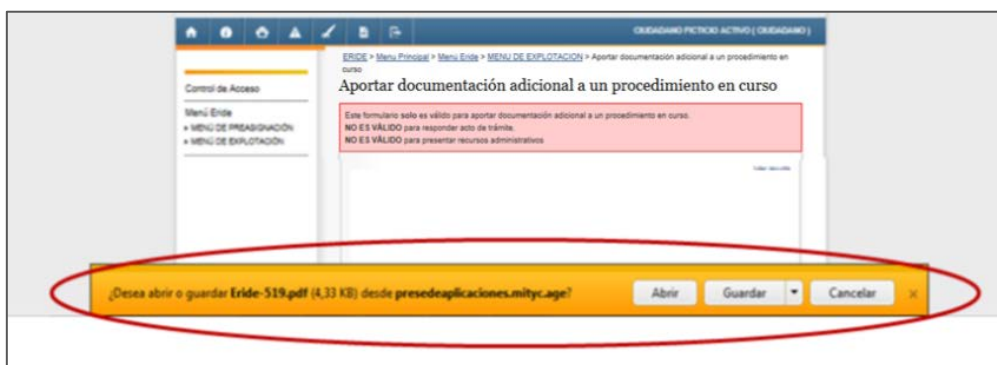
CIUDADANO FICTICIO ACTIVO ( CIUDADANO )

ERIDE > Menu Principal > Menu Eride > MENU DE EXPLOTACION > Aportar documentación adicional a un procedimiento en curso

Aportar documentación adicional a un procedimiento en curso

Control de Acceso

Menú Eride
» MENÚ DE PREASIGNACIÓN
» MENÚ DE EXPLOTACIÓN

Este formulario solo es válido para aportar documentación adicional a un procedimiento en curso.
NO ES VÁLIDO para responder acto de trámite.
NO ES VÁLIDO para presentar recursos administrativos

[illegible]

¿Desea abrir o guardar Eride-519.pdf (4,33 KB) desde presedeaplicaciones.mityc.age?

Abrir

Guardar

Cancelar

×